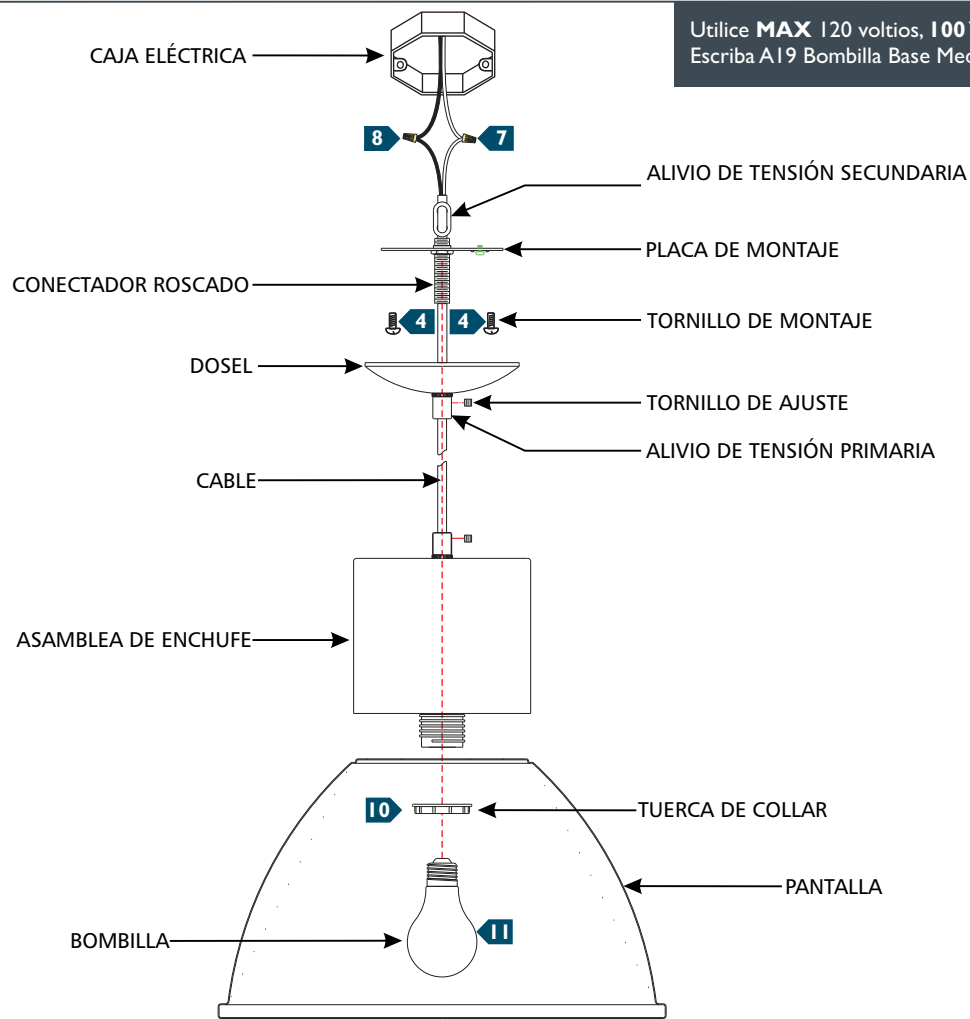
Utilice **MAX** 120 voltios, **100**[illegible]
Escriba A19 Bombilla Base Me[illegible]

CAJA ELÉCTRICA

8

7

ALIVIO DE TENSIÓN SECUNDARIA

PLACA DE MONTAJE

CONECTADOR ROSCADO

4

4

TORNILLO DE MONTAJE

DOSEL

TORNILLO DE AJUSTE

ALIVIO DE TENSIÓN PRIMARIA

CABLE

ASAMBLEA DE ENCHUFE

10

TUERCA DE COLLAR

PANTALLA

BOMBILLA

11